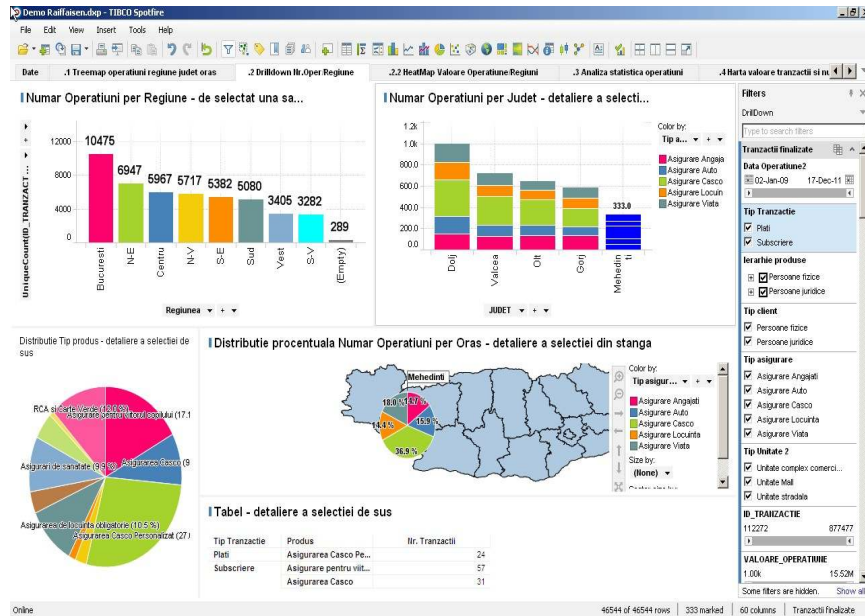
Demo Raiffaisen.dxp - TIBCO Spotfire

File Edit View Insert Tools Help

Date | .1 Treemap operatiuni regiune judet oras | .2 Drilldown Nr.Oper.Regiune | .2.2 HeatMap Valoare Operatiune/Regiuni | .3 Analiza statistica operatiuni | .4 Harta valoare tranzactii si nu

Numar Operatiuni per Regiune - de selectat una sa...

UniqueCount(ID_TRANZACT...

12000
8000
4000
0

10475
6947
5967
5717
5382
5080
3405
3282
289

Bucuresti
N-E
Centru
N-V
S-E
Sud
Vest
S-V
(Empty)

Regiunea

Numar Operatiuni per Judet - detaliere a selecti...

1.2k
1.0k
0.8k
0.6k
0.4k
0.2k
0.0

333.0

Dolj
Valcea
Olt
Gorj
Mehedinti

JUDET

Color by:
Tip a...
Asigurare Angaja
Asigurare Auto
Asigurare Casco
Asigurare Locuin
Asigurare Viata

Distributie Tip produs - detaliere a selectiei de sus

RCA si Carte Verde (12.8 %)
Asigurarea pentru viitorul copilului (17.1
Asigurari de sanatate (9.6 %)
Asigurarea Casco (9
Asigurarea de locuinta obligatorie (10.5 %)
Asigurarea Casco Personalizat (27

Distributie procentuala Numar Operatiuni per Oras - detaliere a selectiei din stanga

Mehedinti
18.0 %
11.7 %
14.4 %
15.9 %
36.9 %

Color by:
Tip asigur...
Asigurare Angajati
Asigurare Auto
Asigurare Casco
Asigurare Locuinta
Asigurare Viata
Size by:
(None)

Tabel - detaliere a selectiei de sus

| Tip Tranzactie | Produs | Nr. Tranzactii |
|---|---|---|
| Plati | Asigurarea Casco Pe... | 24 |
| Subscriere | Asigurarea pentru viit... | 57 |
| | Asigurarea Casco | 31 |

Filters
DrillDown
Type to search filters
Tranzactii finalizate
Data Operatiune2
02-Jan-09 17-Dec-11
Tip Tranzactie
Plati
Subscriere
Ierarhie produse
Persoane fizice
Persoane juridice
Tip client
Persoane fizice
Persoane juridice
Tip asigurare
Asigurare Angajati
Asigurare Auto
Asigurare Casco
Asigurare Locuinta
Asigurare Viata
Tip Unitate 2
Unitate complex comerci...
Unitate Mall
Unitate stradala
ID_TRANZACTIE
112272 877477
VALOARE_OPERATIUNE
1.00k 15.52M
Some filters are hidden. Show all

Online | 46544 of 46544 rows | 333 marked | 60 columns | Tranzactii finalizate